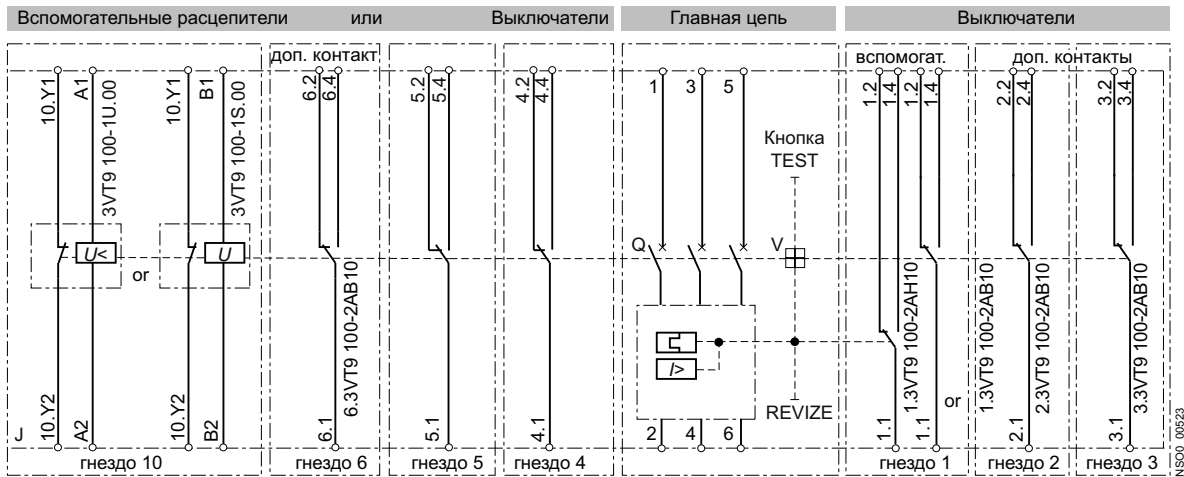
Вспомогательные расцепители или Выключатели | Главная цепь | Выключатели

доп. контакт | вспомогат. | доп. контакты

10.Y1 A1 3VT9 100-1U.00 10.Y1 B1 3VT9 100-1S.00

6.2 6.4 5.2 5.4 4.2 4.4

1 3 5

Кнопка TEST

1.2 1.4 1.2 1.4 2.2 2.4 3.2 3.4

U< or U

Q V

6.3VT9 100-2AB10

1.3VT9 100-2AH10 1.3VT9 100-2AB10 2.3VT9 100-2AB10 3.3VT9 100-2AB10

I>

or

REVIZE

J 10.Y2 A2 10.Y2 B2 6.1 5.1 4.1 2 4 6 1.1 1.1 2.1 3.1

гнездо 10 | гнездо 6 | гнездо 5 | гнездо 4 | гнездо 1 | гнездо 2 | гнездо 3

NSO0 00523